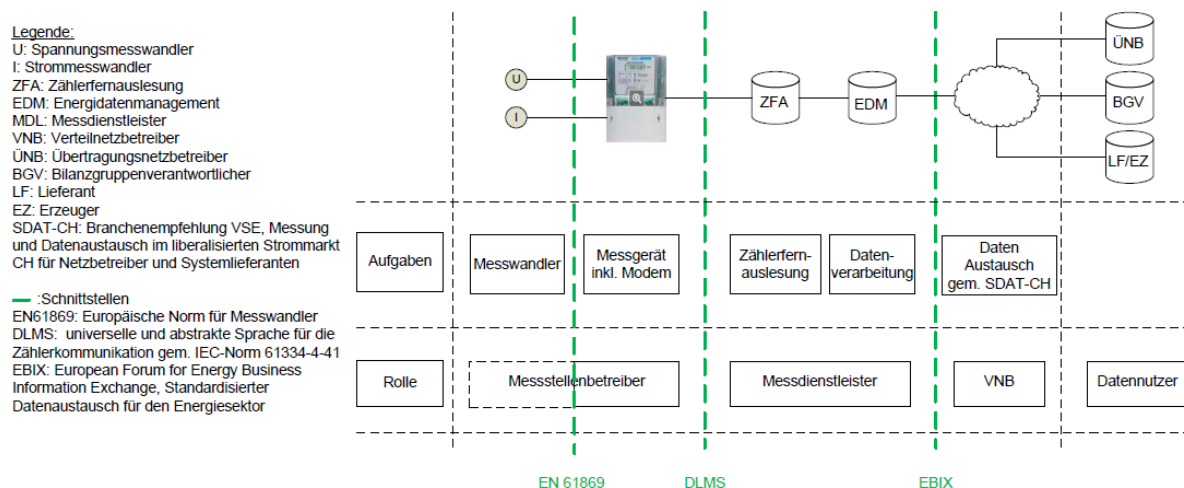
Legende:
U: Spannungsmesswandler
I: Strommesswandler
ZFA: Zählerfernauslesung
EDM: Energidatenmanagement
MDL: Messdienstleister
VNB: Verteilnetzbetreiber
ÜNB: Übertragungsnetzbetreiber
BGV: Bilanzgruppenverantwortlicher
LF: Lieferant
EZ: Erzeuger
SDAT-CH: Branchenempfehlung VSE, Messung und Datenaustausch im liberalisierten Strommarkt CH für Netzbetreiber und Systemlieferanten

— :Schnittstellen
EN61869: Europäische Norm für Messwandler
DLMS: universelle und abstrakte Sprache für die Zählerkommunikation gem. IEC-Norm 61334-4-41
EBIX: European Forum for Energy Business Information Exchange, Standardisierter Datenaustausch für den Energiesektor

U
I
ZFA
EDM
ÜNB
BGV
LF/EZ

Aufgaben
Messwandler
Messgerät inkl. Modem
Zählerfernauslesung
Datenverarbeitung
Daten Austausch gem. SDAT-CH

Rolle
Messstellenbetreiber
Messdienstleister
VNB
Datennutzer

EN 61869
DLMS
EBIX